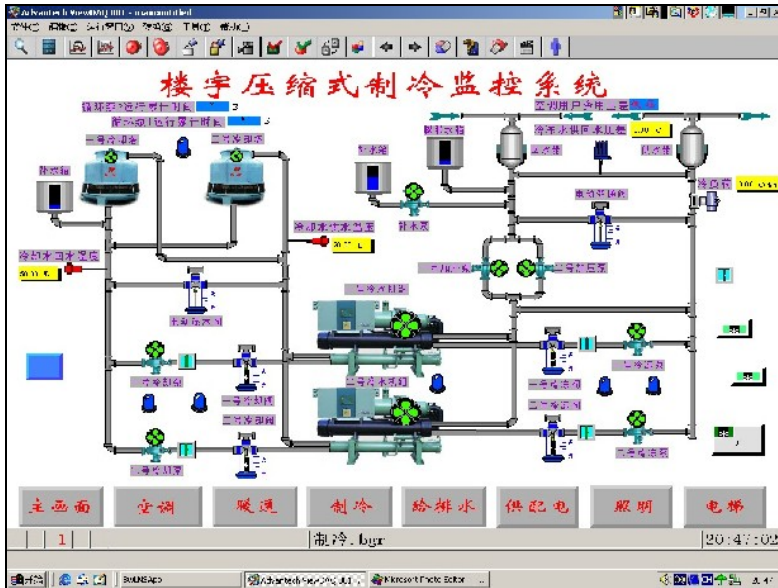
楼宇压缩式制冷监控系统

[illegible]

一号冷却塔

二号冷却塔

补水箱

冷却水回水温度

30.00 ℃

冷却水供水温度

30.00 ℃

补水泵

软化水箱

膨胀水箱

分水器

集水器

冷冻水供回水压差

冷冻水

一号冷水机组

二号冷水机组

一号冷却泵

二号冷却泵

一号冷冻泵

二号冷冻泵

主画面

空调

暖通

制冷

给排水

供配电

照明

电梯

1

制冷.bgr

20:47:02

开始

Advantech WebAccess

Microsoft Photo Editor